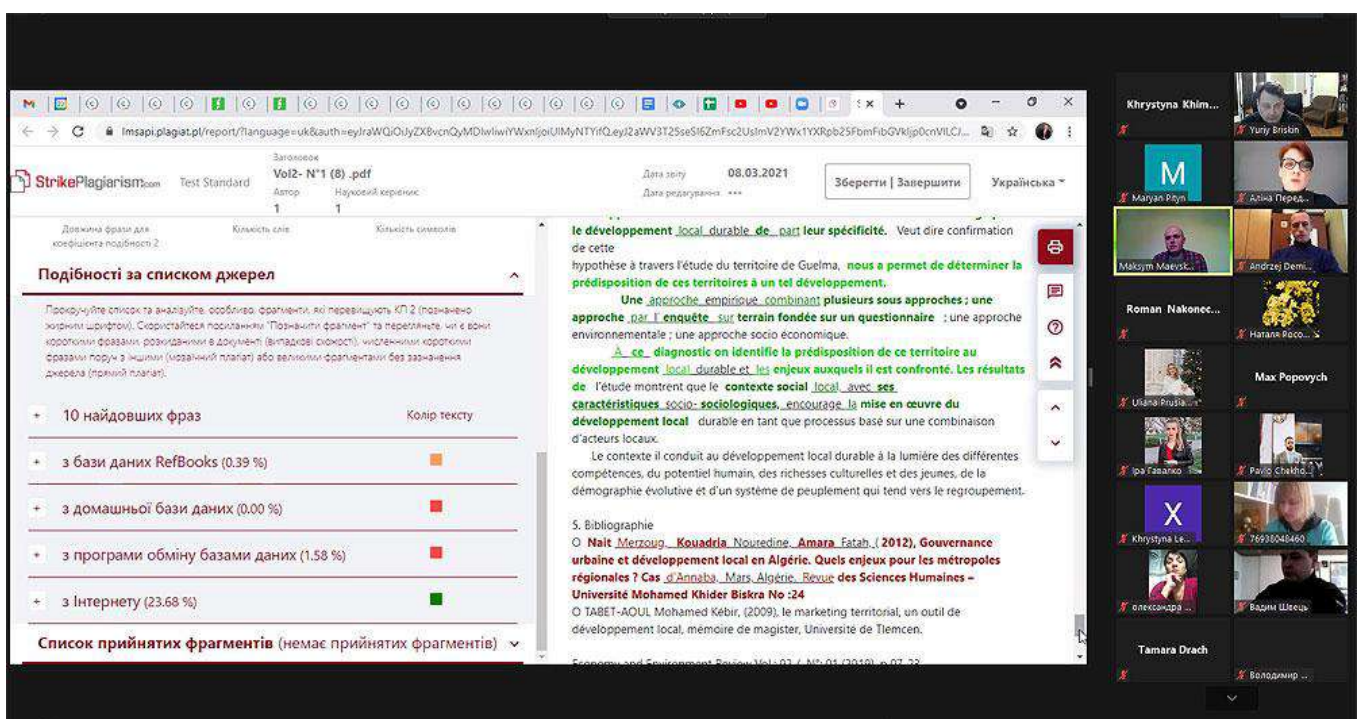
lmsapi.plagiat.pl/report/?language=uk&auth=eyJraWQiOiJyZXBvcnQyMDIwIiwiYWxnIjoiUlMyNTYifQ.eyJ2aWV3T25seSI6ZmFsc2UsImV2YWx1YXRpb25FbmFibGVkIjp0cnVlLC...

StrikePlagiarism.com Test Standard

Заголовок
Vol2- N°1 (8) .pdf
Автор 1
Науковий керівник 1

Дата звіту 08.03.2021
Дата редагування ***

Зберегти | Завершити

Українська

Довжина фрази для коефіцієнта подібності 2
Кількість слів
Кількість символів

Подібності за списком джерел

Прокручуйте список та аналізуйте, особливо, фрагменти, які перевищують КП 2 (позначено жирним шрифтом). Скористайтеся посиланням "Позначити фрагмент" та перегляньте, чи є вони короткими фразами, розкиданими в документі (випадкові схожості), численними короткими фразами поруч з іншими (мозаїчний плагіат) або великими фрагментами без зазначення джерела (прямий плагіат).

+ 10 найдовших фраз Колір тексту

+ з бази даних RefBooks (0.39 %)

+ з домашньої бази даних (0.00 %)

+ з програми обміну базами даних (1.58 %)

+ з Інтернету (23.68 %)

Список прийнятих фрагментів (немає прийнятих фрагментів)

le développement local durable de part leur spécificité. Veut dire confirmation de cette hypothèse à travers l'étude du territoire de Guelma, nous a permet de déterminer la prédisposition de ces territoires à un tel développement.

Une approche empirique combinant plusieurs sous approches ; une approche par l' enquête sur terrain fondée sur un questionnaire ; une approche environnementale ; une approche socio économique.

À ce diagnostic on identifie la prédisposition de ce territoire au développement local durable et les enjeux auxquels il est confronté. Les résultats de l'étude montrent que le contexte social local, avec ses caractéristiques socio- sociologiques, encourage la mise en œuvre du développement local durable en tant que processus basé sur une combinaison d'acteurs locaux.

Le contexte il conduit au développement local durable à la lumière des différentes compétences, du potentiel humain, des richesses culturelles et des jeunes, de la démographie évolutive et d'un système de peuplement qui tend vers le regroupement.

5. Bibliographie
O Nait Merzoug, Kouadria Noutedine, Amara Fatah, (2012), Gouvernance urbaine et développement local en Algérie. Quels enjeux pour les métropoles régionales ? Cas d'Annaba, Mars, Algérie. Revue des Sciences Humaines – Université Mohamed Khider Biskra No :24
O TABET-AOUL Mohamed Kébir, (2009), le marketing territorial, un outil de développement local, mémoire de magister, Université de Tlemcen.

Economy and Environment Review Vol: 03 / N°: 01 (2019), p 07-23

Khrystyna Khim...
Yuriy Briskin
M
Maryan Pityn
Аліна Перед...
Maksym Maevsk...
Andrzej Demi...
Roman Nakonec...
Наталя Росо...
Uliana Prusia...
Max Popovych
Іра Гаванко
Pavlo Chekho...
X
Khrystyna Le...
76938048460
олександра ...
Вадим Швець
Tamara Drach
Володимир ...